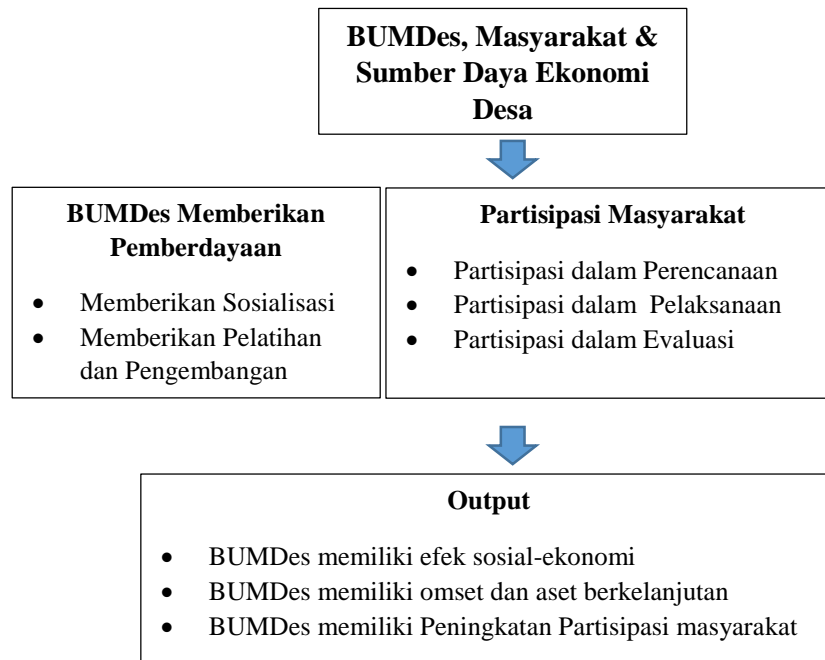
**BUMDes, Masyarakat & Sumber Daya Ekonomi Desa**

**BUMDes Memberikan Pemberdayaan**

- Memberikan Sosialisasi
- Memberikan Pelatihan dan Pengembangan

**Partisipasi Masyarakat**

- Partisipasi dalam Perencanaan
- Partisipasi dalam Pelaksanaan
- Partisipasi dalam Evaluasi

**Output**

- BUMDes memiliki efek sosial-ekonomi
- BUMDes memiliki omset dan aset berkelanjutan
- BUMDes memiliki Peningkatan Partisipasi masyarakat